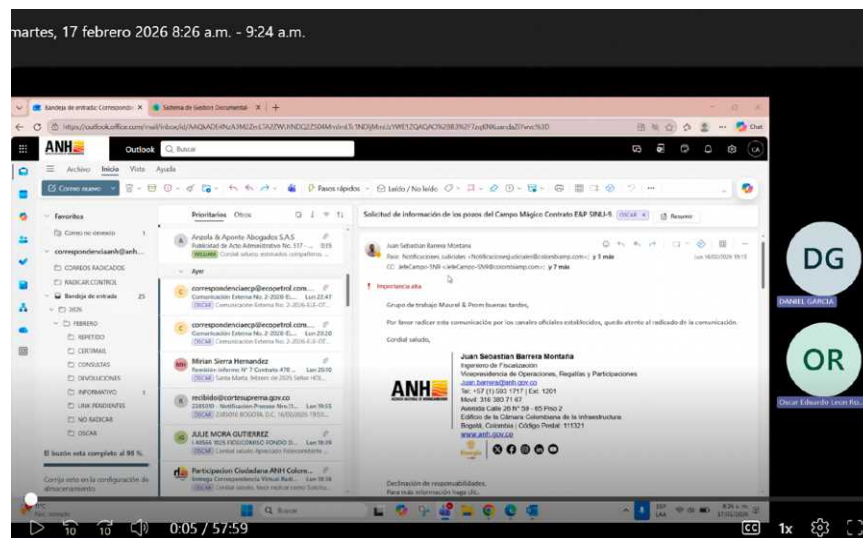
martes, 17 febrero 2026 8:26 a.m. - 9:24 a.m.

Bandeja de entrada: Correspondo ×
Sistema de Gestion Documental ×

ANH Outlook Buscar

Archivo Inicio Vista Ayuda

Correo nuevo
Pasos rápidos
Leído / No leído

Favoritos
Correo no deseado 1
correspondenciaanh@anh....
CORREOS RADICADOS
RADICAR CONTROL
Bandeja de entrada 25
2026
FEBRERO
REPETIDO
CERTIMAIL
CONSULTAS
DEVOLUCIONES
INFORMATIVO 1
LINK PENDIENTES
NO RADICAR
OSCAR

El buzón está completo al 98 %.
Corrija esto en la configuración de almacenamiento

Prioritarios Otros

Anzola & Aponte Abogados S.A.S
Publicidad de Acto Administrativo No. 517 - ...
Ayer
correspondenciaecp@ecopetrol.com...
Comunicación Externa No. 2-2026 E... Lun 22:47
OSCAR
correspondenciaecp@ecopetrol.com...
Comunicación Externa No. 2-2026 E... Lun 20:20
OSCAR
Mirian Sierra Hernandez
Remisión Informe N° 7 Contrato 478 ... Lun 20:10
OSCAR Santa Marta, febrero de 2026 Señor HOL...
recibido@cortesuprema.gov.co
2300100 - Notificación Proceso Nro.11... Lun 19:55
OSCAR
JULIE MORA GUTIERREZ
Lun 18:39
OSCAR
Participacion Ciudadana ANH Colom...
Entrega Correspondencia Virtual Radi... Lun 18:38
OSCAR

Solicitud de información de los pozos del Campo Mágico Contrato E&P SINU-9.
OSCAR ×
Resumir

Juan Sebastian Barrera Montaña
Para: Notificaciones judiciales
CC: JefeCampo-SNR
Lun 16/02/2026 19:15

Importancia alta

Grupo de trabajo Maurel & Prom buenas tardes,

Por favor radicar esta comunicación por los canales oficiales establecidos, quedo atento al radicado de la comunicación.

Cordial saludo,

Juan Sebastian Barrera Montaña
Ingeniero de Fiscalización
Vicepresidencia de Operaciones, Regalías y Participaciones
Juan.barrera@anh.gov.co
Tel: +57 (1) 593 1717 | Ext: 1201
Movil: 316 383 71 87
Avenida Calle 26 N° 59 - 65 Piso 2
Edificio de la Cámara Colombiana de la Infraestructura
Bogotá, Colombia | Código Postal: 111321
www.anh.gov.co

Declinación de responsabilidades.
Para más información haga clic

DG
DANIEL GARCIA
OR
Oscar Eduardo Leon Ro...

0:05 / 57:59
1x